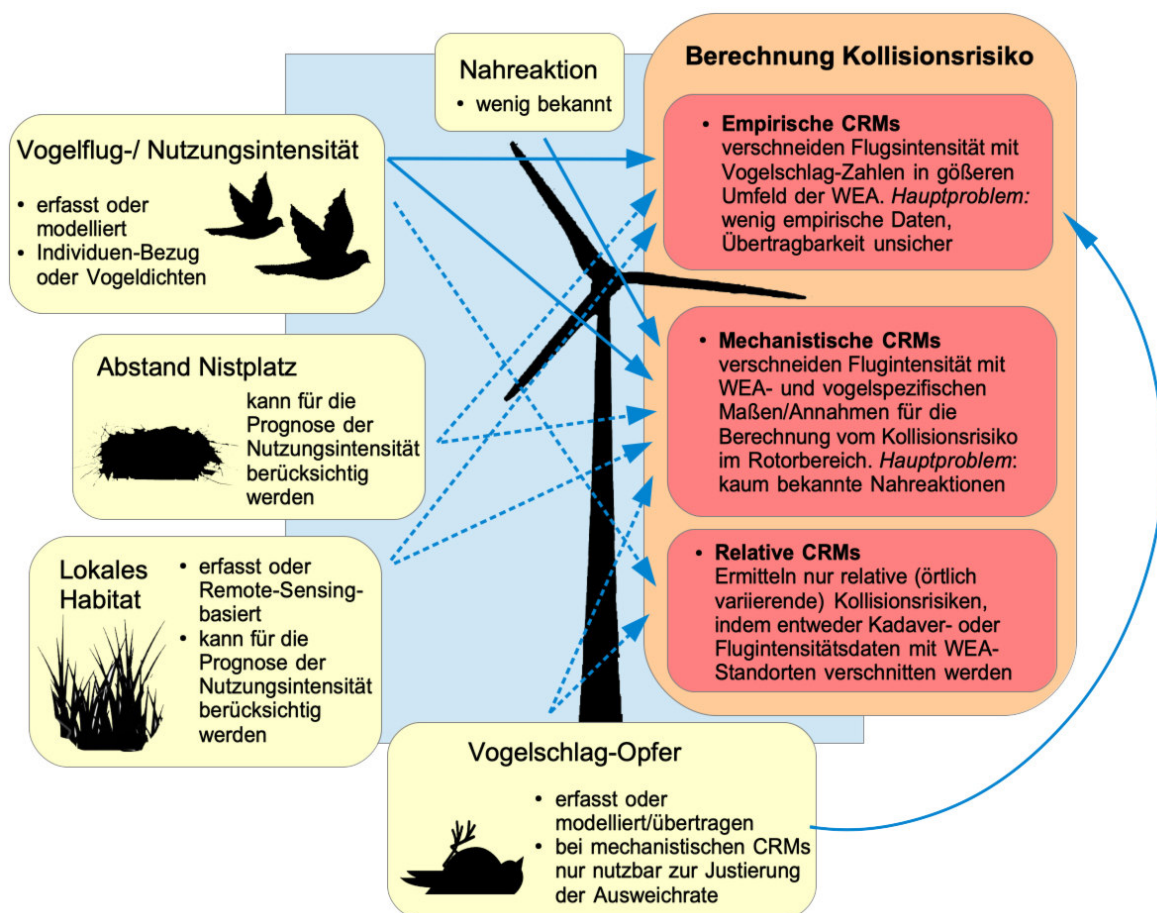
Nahreaktion
• wenig bekannt

Berechnung Kollisionsrisiko

• Empirische CRMs
verschneiden Flugsintensität mit Vogelschlag-Zahlen in gößeren Umfeld der WEA. *Hauptproblem:* wenig empirische Daten, Übertragbarkeit unsicher

• Mechanistische CRMs
verschneiden Flugintensität mit WEA- und vogelspezifischen Maßen/Annahmen für die Berechnung vom Kollisionsrisiko im Rotorbereich. *Hauptproblem*: kaum bekannte Nahreaktionen

• Relative CRMs
Ermitteln nur relative (örtlich variierende) Kollisionsrisiken, indem entweder Kadaver- oder Flugintensitätsdaten mit WEA-Standorten verschnitten werden

Vogelflug-/ Nutzungsintensität
• erfasst oder modelliert
• Individuen-Bezug oder Vogeldichten

Abstand Nistplatz
kann für die Prognose der Nutzungsintensität berücksichtig werden

Lokales Habitat
• erfasst oder Remote-Sensing-basiert
• kann für die Prognose der Nutzungsintensität berücksichtig werden

Vogelschlag-Opfer
• erfasst oder modelliert/übertragen
• bei mechanistischen CRMs nur nutzbar zur Justierung der Ausweichrate